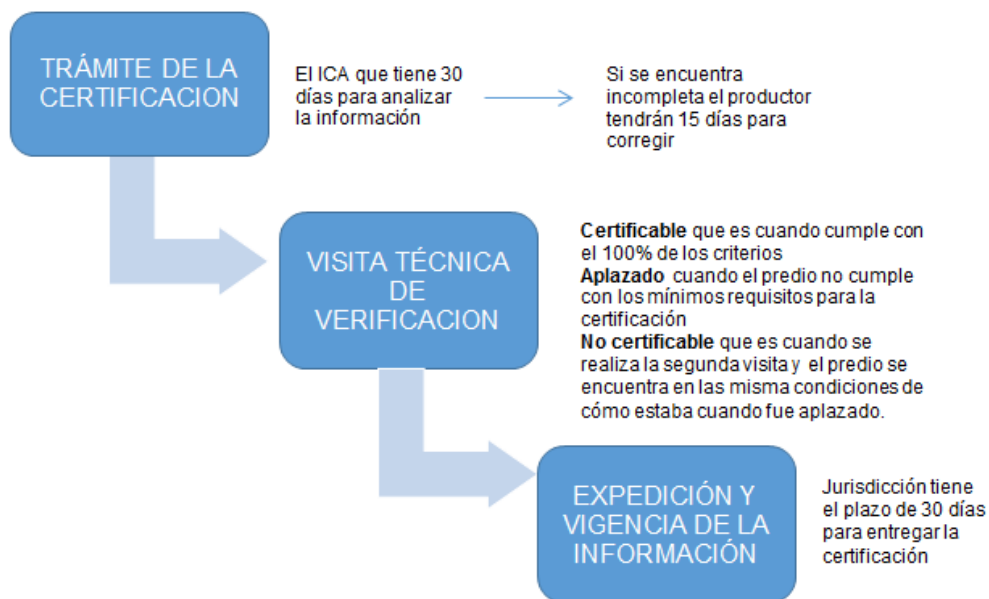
TRÁMITE DE LA CERTIFICACION

El ICA que tiene 30 días para analizar la información

Si se encuentra incompleta el productor tendrán 15 días para corregir

VISITA TÉCNICA DE VERIFICACION

**Certificable** que es cuando cumple con el 100% de los criterios
**Aplazado** cuando el predio no cumple con los mínimos requisitos para la certificación
**No certificable** que es cuando se realiza la segunda visita y el predio se encuentra en las misma condiciones de cómo estaba cuando fue aplazado.

EXPEDICIÓN Y VIGENCIA DE LA INFORMACIÓN

Jurisdicción tiene el plazo de 30 días para entregar la certificación